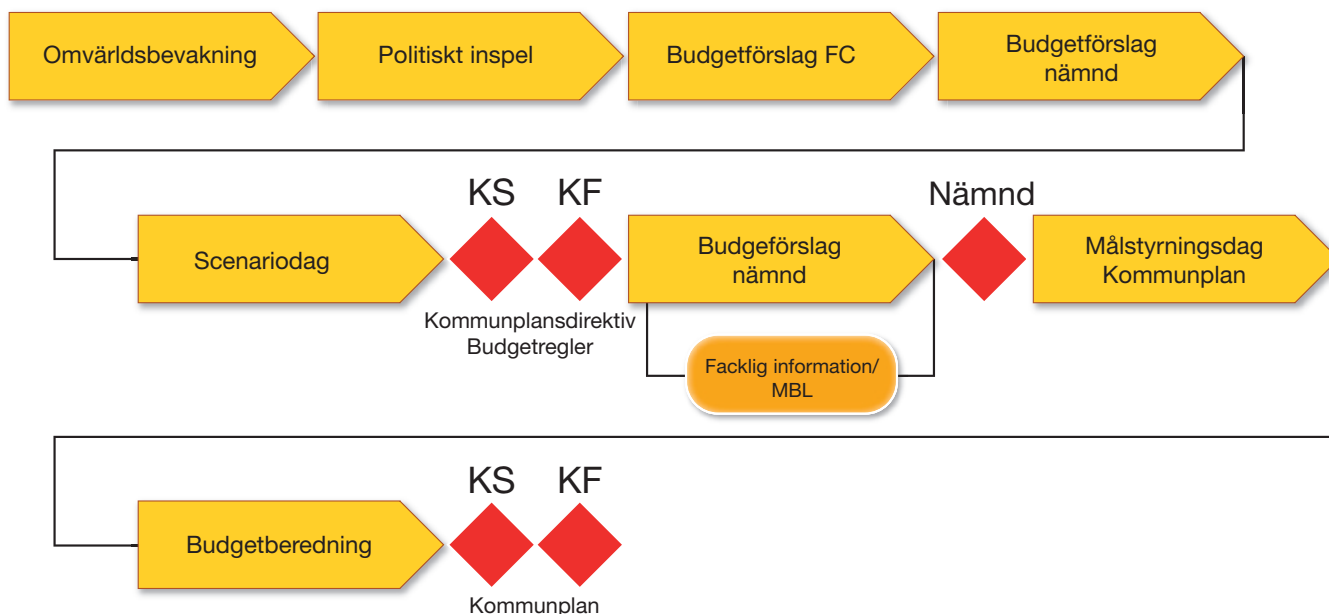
Omvärldsbevakning

Politiskt inspel

Budgetförslag FC

Budgetförslag nämnd

KS

KF

Nämnd

Scenariodag

Budgeförslag nämnd

Målstyrningsdag Kommunplan

Kommunplansdirektiv Budgetregler

Facklig information/ MBL

KS

KF

Budgetberedning

Kommunplan